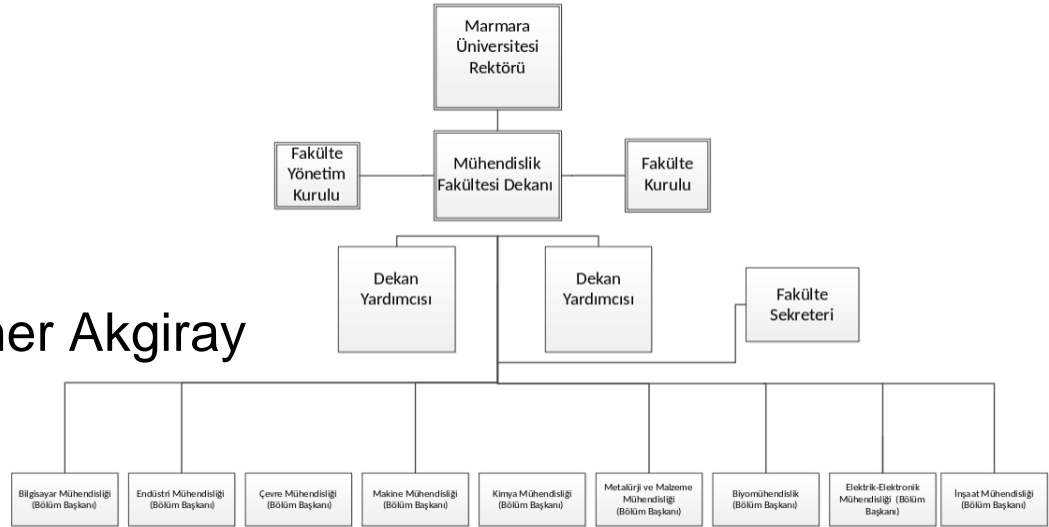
Marmara Üniversitesi Rektörü

Fakülte Yönetim Kurulu

Mühendislik Fakültesi Dekanı

Fakülte Kurulu

Dekan Yardımcısı

Dekan Yardımcısı

Fakülte Sekreteri

ner Akgiray

Bilgisayar Mühendisliği (Bölüm Başkanı)

Endüstri Mühendisliği (Bölüm Başkanı)

Çevre Mühendisliği (Bölüm Başkanı)

Makine Mühendisliği (Bölüm Başkanı)

Kimya Mühendisliği (Bölüm Başkanı)

Metalürji ve Malzeme Mühendisliği (Bölüm Başkanı)

Biyomühendislik (Bölüm Başkanı)

Elektrik-Elektronik Mühendisliği (Bölüm Başkanı)

İnşaat Mühendisliği (Bölüm Başkanı)